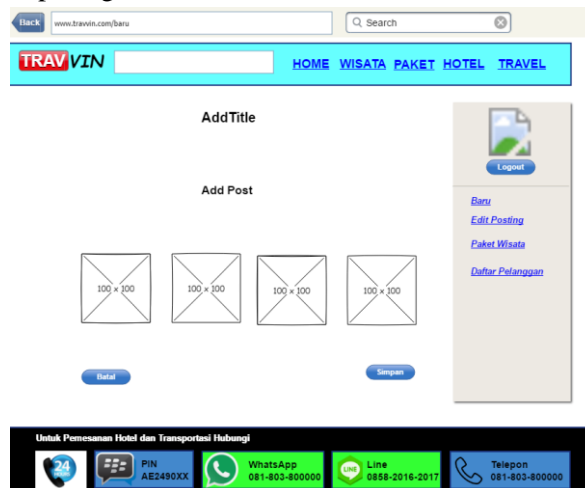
Back
www.travvin.com/baru
Search

TRAVVIN
HOME WISATA PAKET HOTEL TRAVEL

AddTitle

Add Post

100 x 100
100 x 100
100 x 100
100 x 100

Batal
Simpan

Logout

Baru
Edit Posting
Paket Wisata
Daftar Pelanggan

Untuk Pemesanan Hotel dan Transportasi Hubungi
24
PIN AE2490XX
WhatsApp 081-803-800000
Line 0858-2016-2017
Telepon 081-803-800000